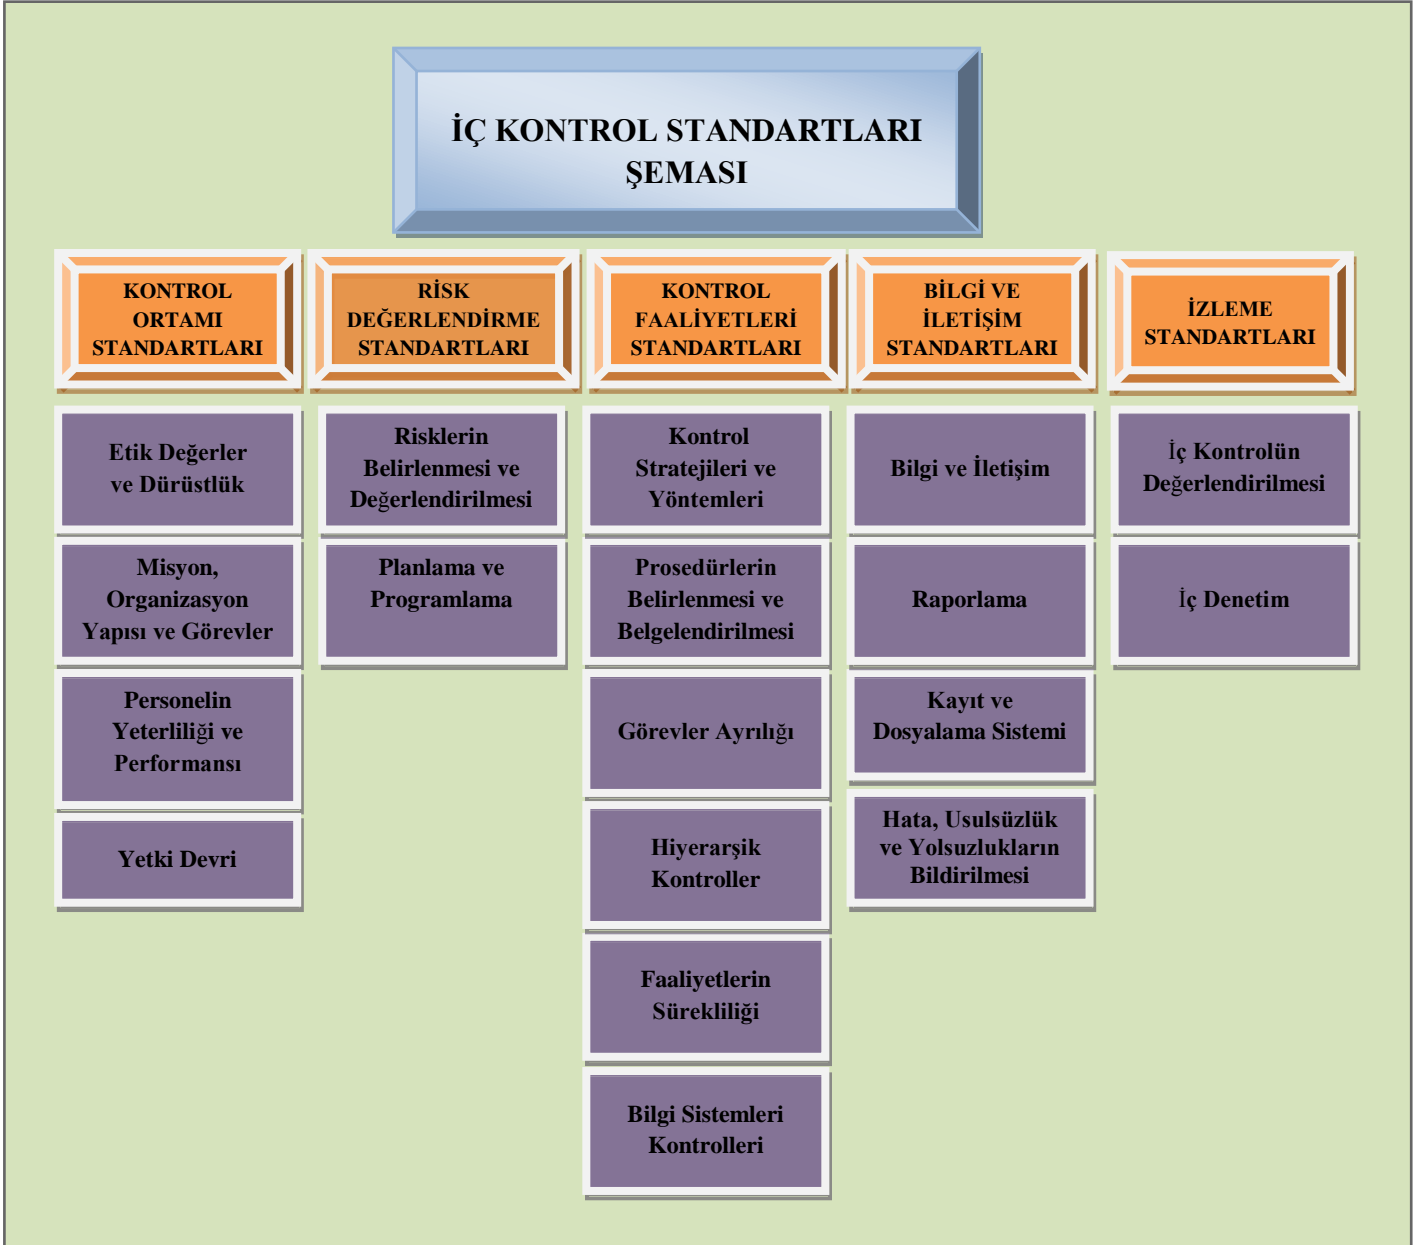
İÇ KONTROL STANDARTLARI ŞEMASI

KONTROL ORTAMI STANDARTLARI

Etik Değerler ve Dürüstlük

Misyon, Organizasyon Yapısı ve Görevler

Personelin Yeterliliği ve Performansı

Yetki Devri

RİSK DEĞERLENDİRME STANDARTLARI

Risklerin Belirlenmesi ve Değerlendirilmesi

Planlama ve Programlama

KONTROL FAALİYETLERİ STANDARTLARI

Kontrol Stratejileri ve Yöntemleri

Prosedürlerin Belirlenmesi ve Belgelendirilmesi

Görevler Ayrılığı

Hiyerarşik Kontroller

Faaliyetlerin Sürekliliği

Bilgi Sistemleri Kontrolleri

BİLGİ VE İLETİŞİM STANDARTLARI

Bilgi ve İletişim

Raporlama

Kayıt ve Dosyalama Sistemi

Hata, Usulsüzlük ve Yolsuzlukların Bildirilmesi

İZLEME STANDARTLARI

İç Kontrolün Değerlendirilmesi

İç Denetim